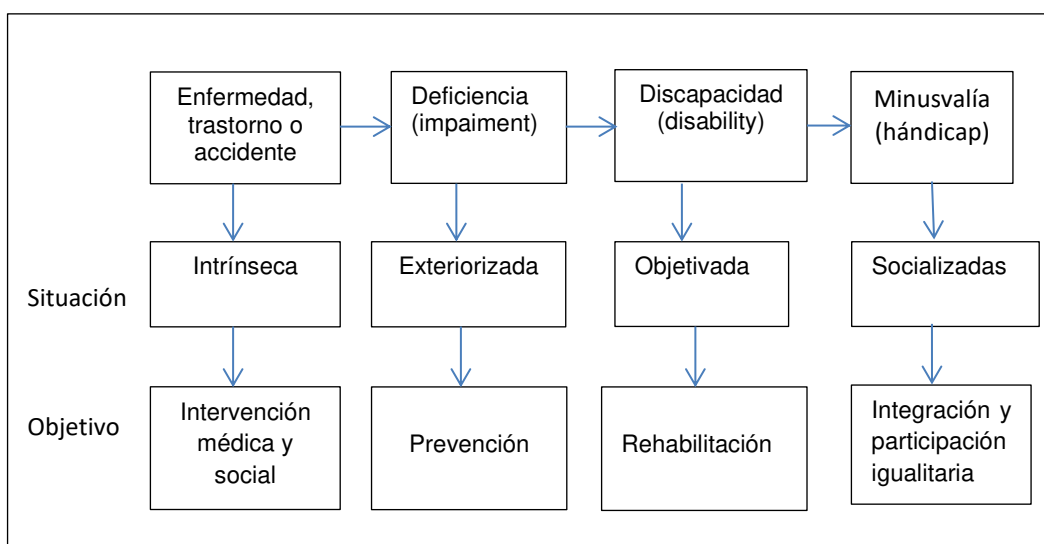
Enfermedad, trastorno o accidente

Deficiencia (impaiment)

Discapacidad (disability)

Minusvalía (hándicap)

Situación

Intrínseca

Exteriorizada

Objetivada

Socializadas

Objetivo

Intervención médica y social

Prevención

Rehabilitación

Integración y participación igualitaria